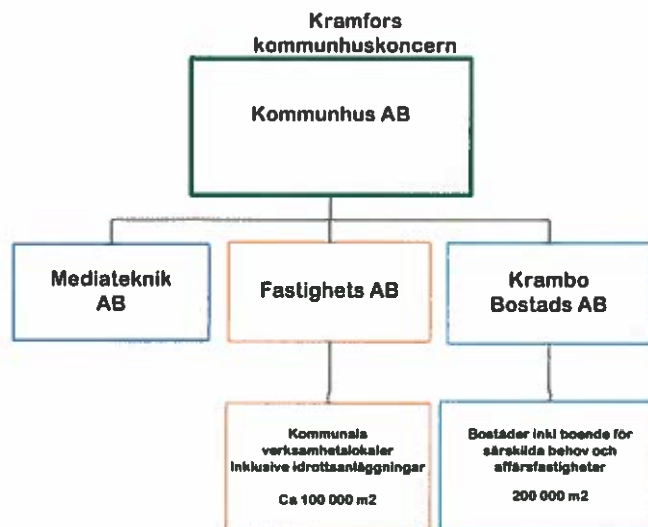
Kramfors kommunhuskoncern

Kommunhus AB

Mediateknik AB

Fastighets AB

Krambo Bostads AB

Kommunala verksamhetslokaler inklusive idrottsanläggningar

Ca 100 000 m2

Bostäder inkl boende för särskilda behov och affärsfastigheter

200 000 m2